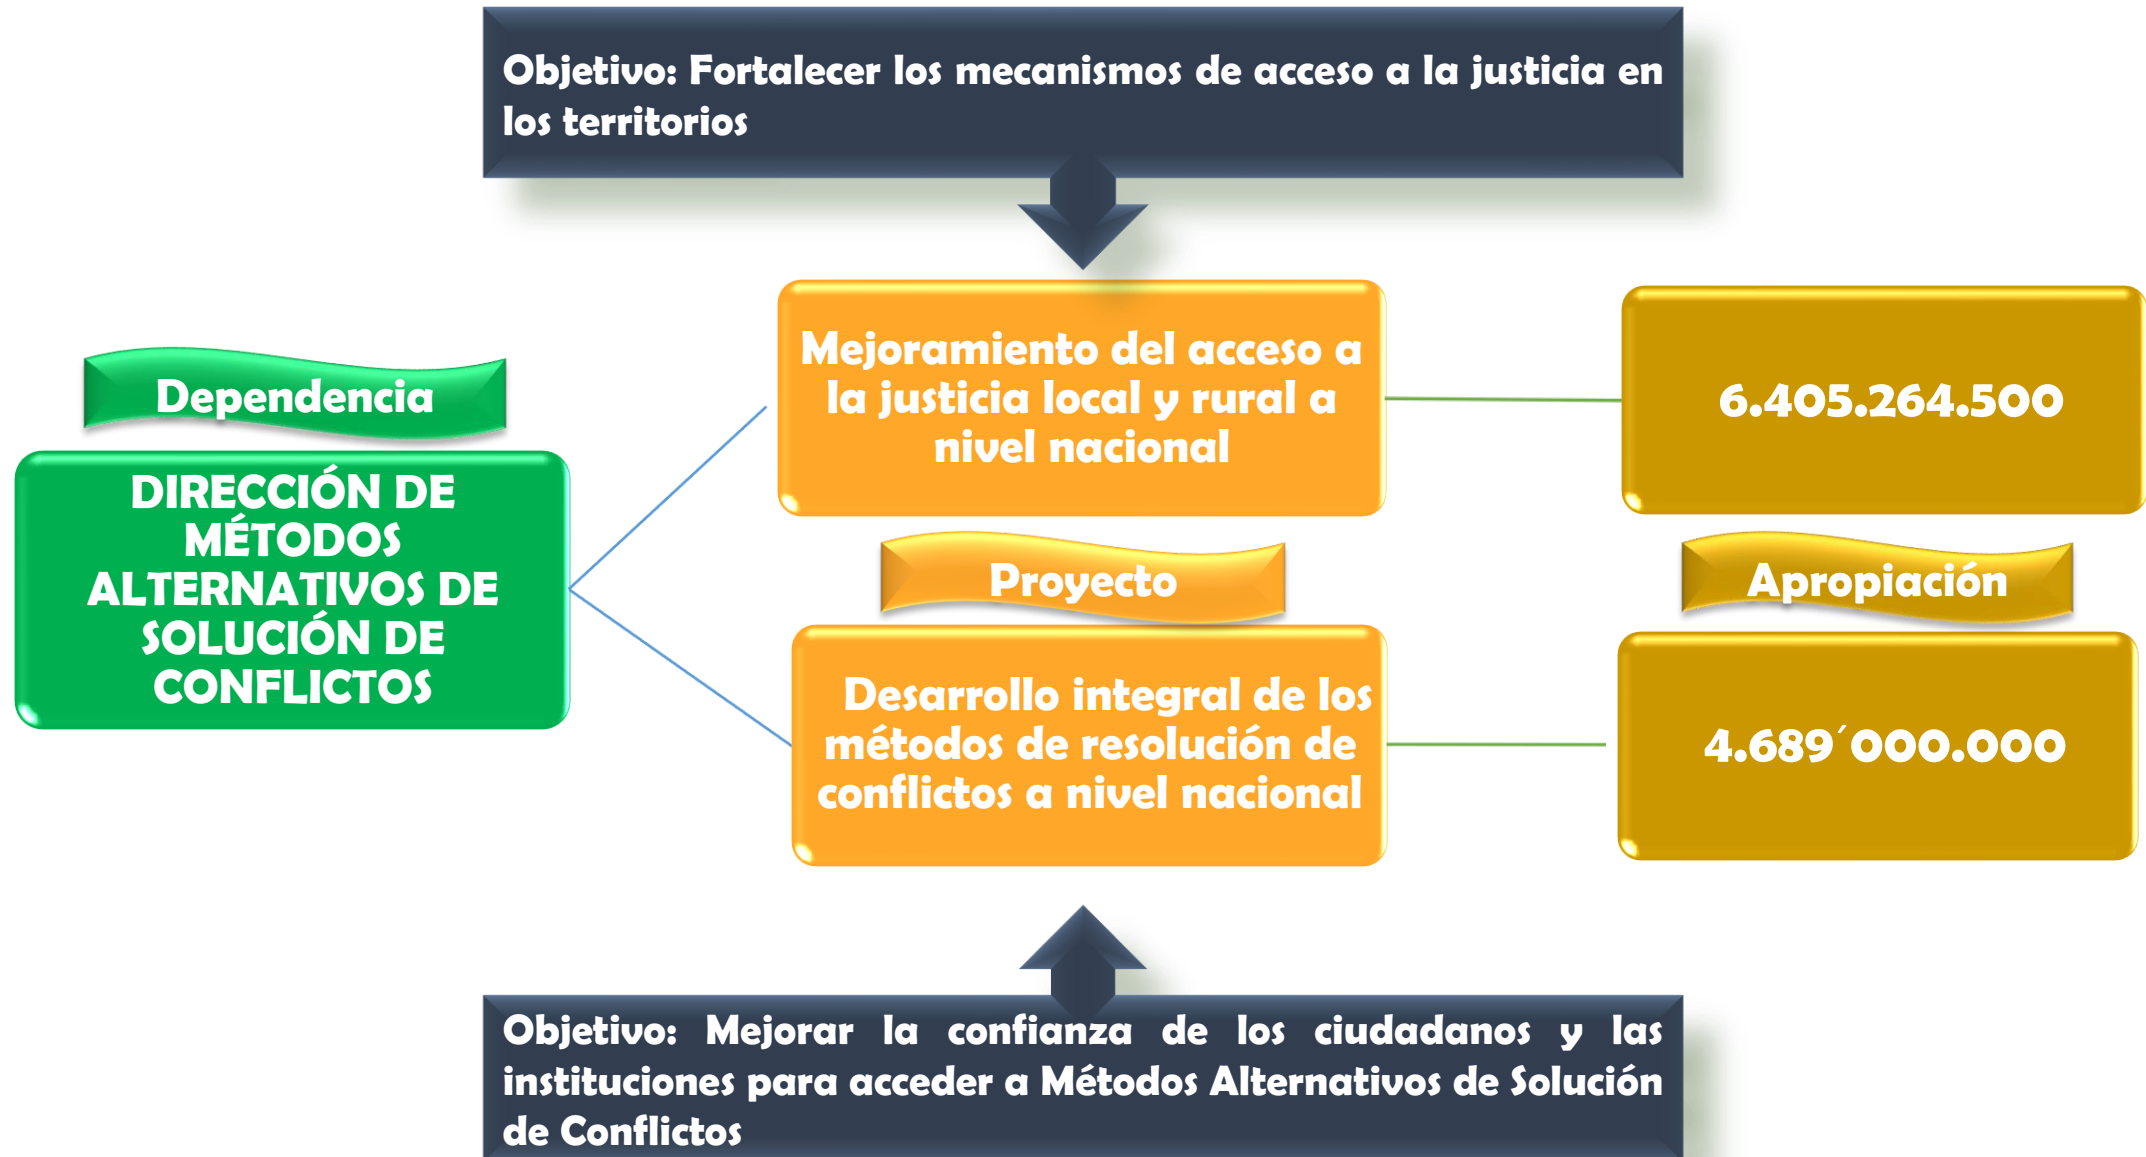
Objetivo: Fortalecer los mecanismos de acceso a la justicia en los territorios

Dependencia

DIRECCIÓN DE MÉTODOS ALTERNATIVOS DE SOLUCIÓN DE CONFLICTOS

Mejoramiento del acceso a la justicia local y rural a nivel nacional

6.405.264.500

Proyecto

Apropiación

Desarrollo integral de los métodos de resolución de conflictos a nivel nacional

4.689´000.000

Objetivo: Mejorar la confianza de los ciudadanos y las instituciones para acceder a Métodos Alternativos de Solución de Conflictos